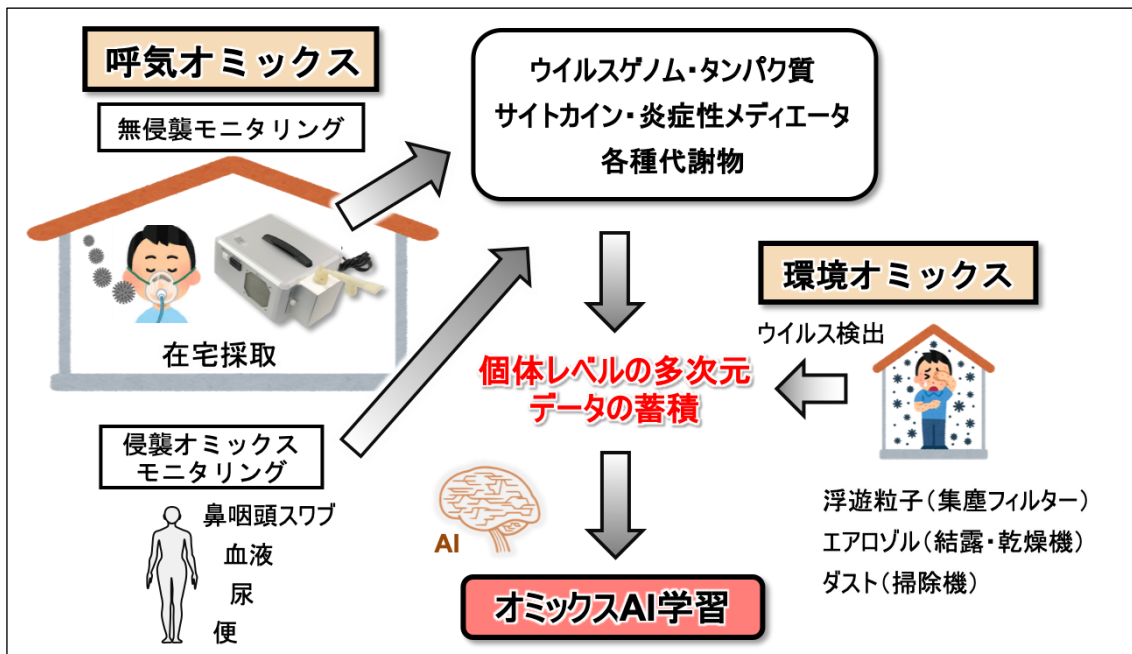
呼気オミックス

無侵襲モニタリング

在宅採取

ウイルスゲノム・タンパク質
サイトカイン・炎症性メディエータ
各種代謝物

環境オミックス

ウイルス検出

個体レベルの多次元
データの蓄積

侵襲オミックス
モニタリング

鼻咽頭スワブ
血液
尿
便

AI

オミックスAI学習

浮遊粒子（集塵フィルター）
エアロゾル（結露・乾燥機）
ダスト（掃除機）